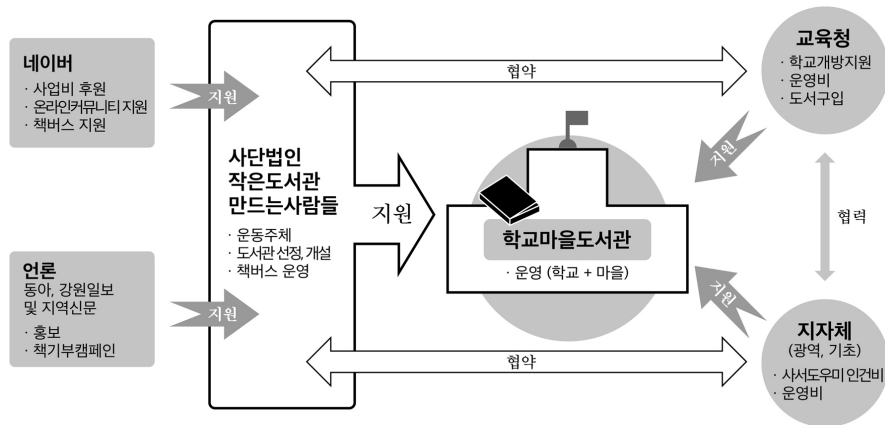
네이버
· 사업비 후원
· 온라인커뮤니티 지원
· 책버스 지원

지원

협약

교육청
· 학교개방지원
· 운영비
· 도서구입

사단법인
작은도서관
만드는사람들

지원

· 운동주체
· 도서관 선정, 개설
· 책버스 운영

지원

협력

학교마을도서관
· 운영 (학교 + 마을)

언론
동아, 강원일보
및 지역신문
· 홍보
· 책기부캠페인

지원

지원

협약

지자체
(광역, 기초)
· 사서도우미 인건비
· 운영비